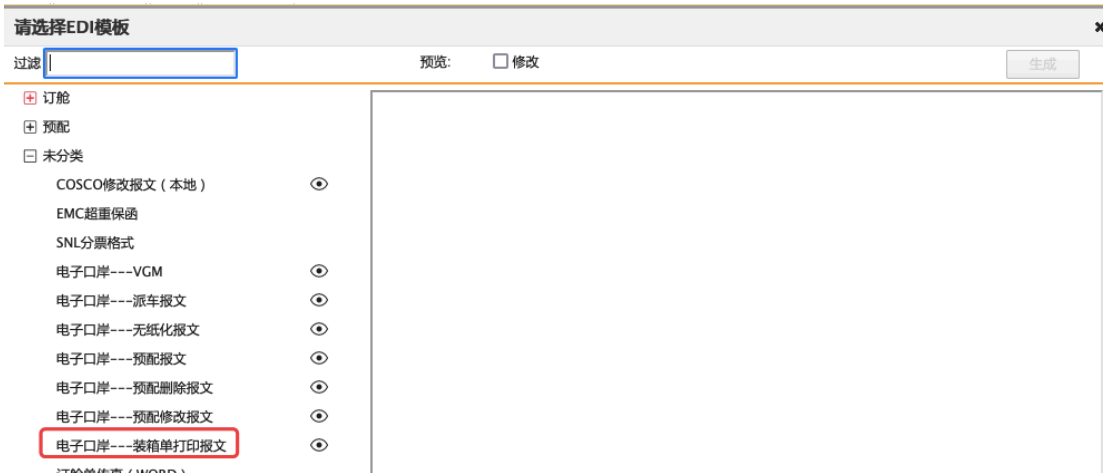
请选择EDI模板

过滤

预览: 修改

生成

订舱
预配
未分类
COSCO修改报文（本地）
EMC超重保函
SNL分票格式
电子口岸---VGM
电子口岸---派车报文
电子口岸---无纸化报文
电子口岸---预配报文
电子口岸---预配删除报文
电子口岸---预配修改报文
电子口岸---装箱单打印报文
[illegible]